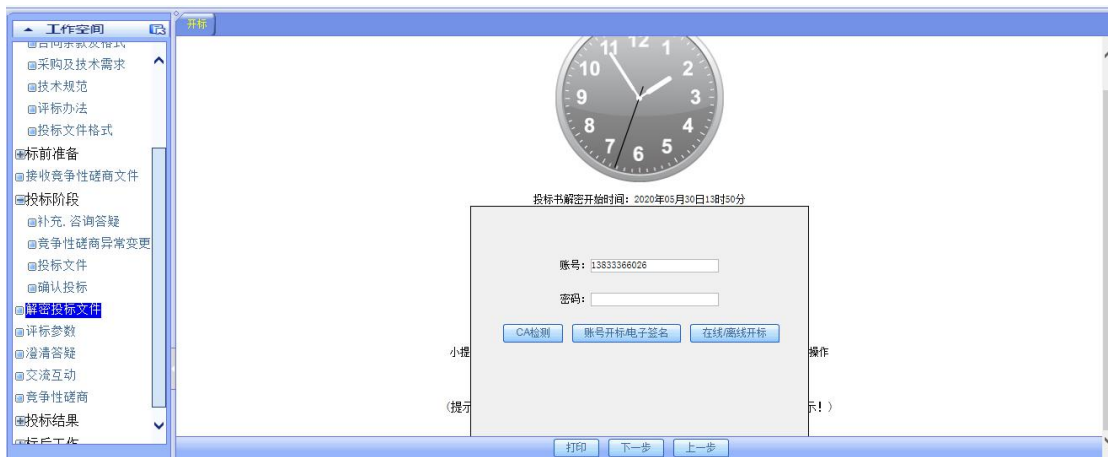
工作空间
合同条款及格式
采购及技术需求
技术规范
评标办法
投标文件格式
标前准备
接收竞争性磋商文件
投标阶段
补充. 咨询答疑
竞争性磋商异常变更
投标文件
确认投标
解密投标文件
评标参数
澄清答疑
交流互动
竞争性磋商
投标结果
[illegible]

开标

11 12 1
10 2
9 3
8 4
7 6 5

投标书解密开始时间：2020年05月30日13时50分

账号：13833366026

密码：

CA检测
账号开标/电子签名
在线/离线开标

小提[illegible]操作

（提示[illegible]示！）

打印
下一步
上一步